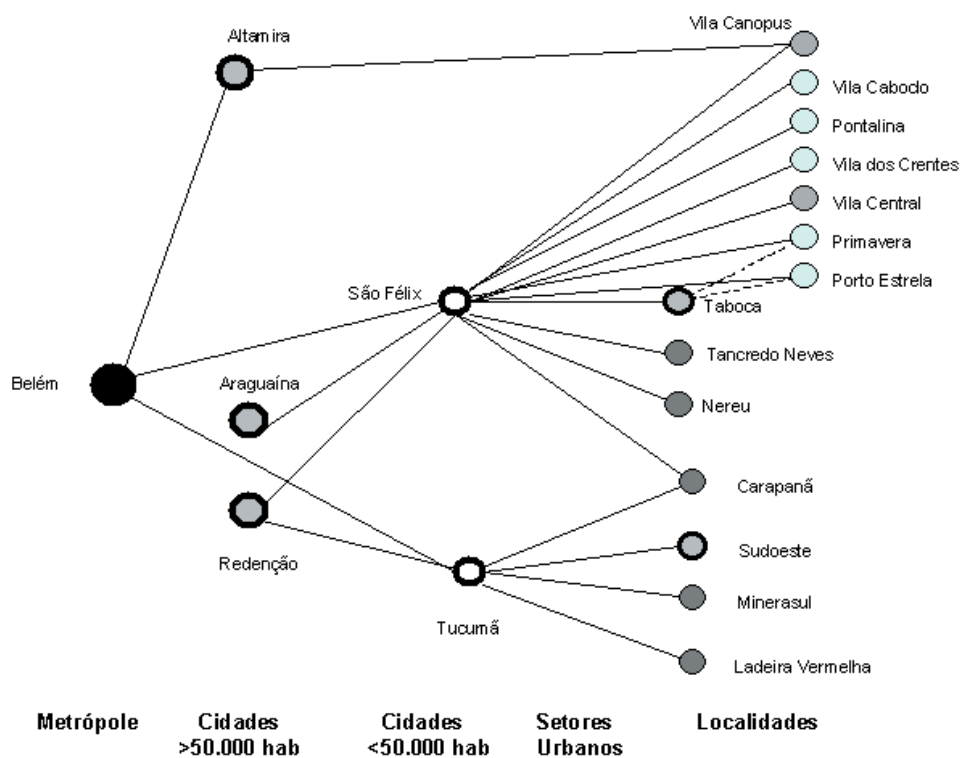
Altamira

Vila Canopus

Vila Caboclo

Pontalina

Vila dos Crentes

Vila Central

Primavera

Porto Estrela

São Félix

Taboca

Tancredo Neves

Belém

Araguaína

Nereu

Carapanã

Sudoeste

Redenção

Minerasul

Tucumã

Ladeira Vermelha

Metrópole

Cidades >50.000 hab

Cidades <50.000 hab

Setores Urbanos

Localidades